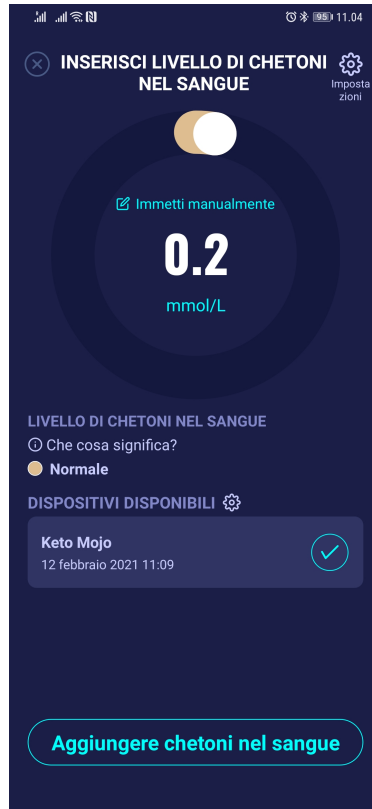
95 11.04

INSERISCI LIVELLO DI CHETONI NEL SANGUE

Impostazioni

Immetti manualmente

0.2

mmol/L

LIVELLO DI CHETONI NEL SANGUE

Che cosa significa?

Normale

DISPOSITIVI DISPONIBILI

Keto Mojo
12 febbraio 2021 11:09

Aggiungere chetoni nel sangue